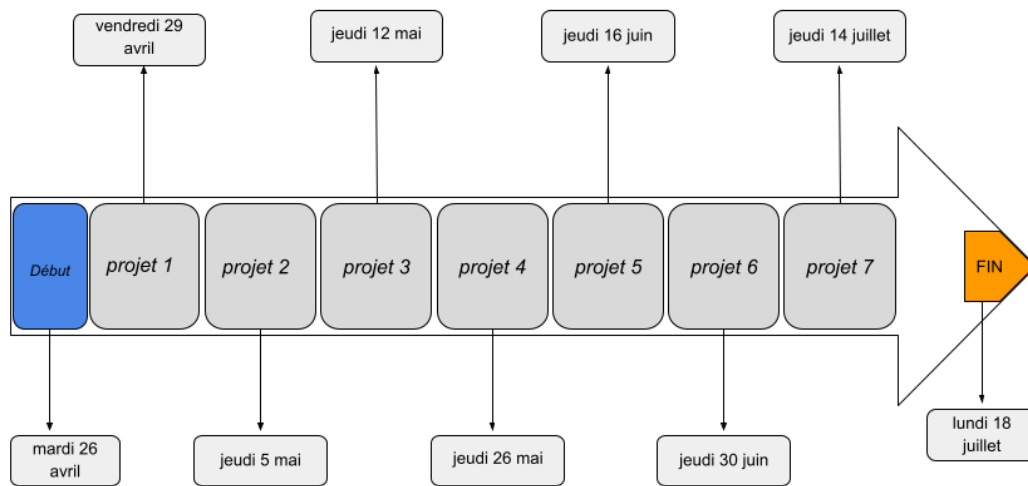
vendredi 29 avril

jeudi 12 mai

jeudi 16 juin

jeudi 14 juillet

Début

projet 1

projet 2

projet 3

projet 4

projet 5

projet 6

projet 7

FIN

mardi 26 avril

jeudi 5 mai

jeudi 26 mai

jeudi 30 juin

lundi 18 juillet